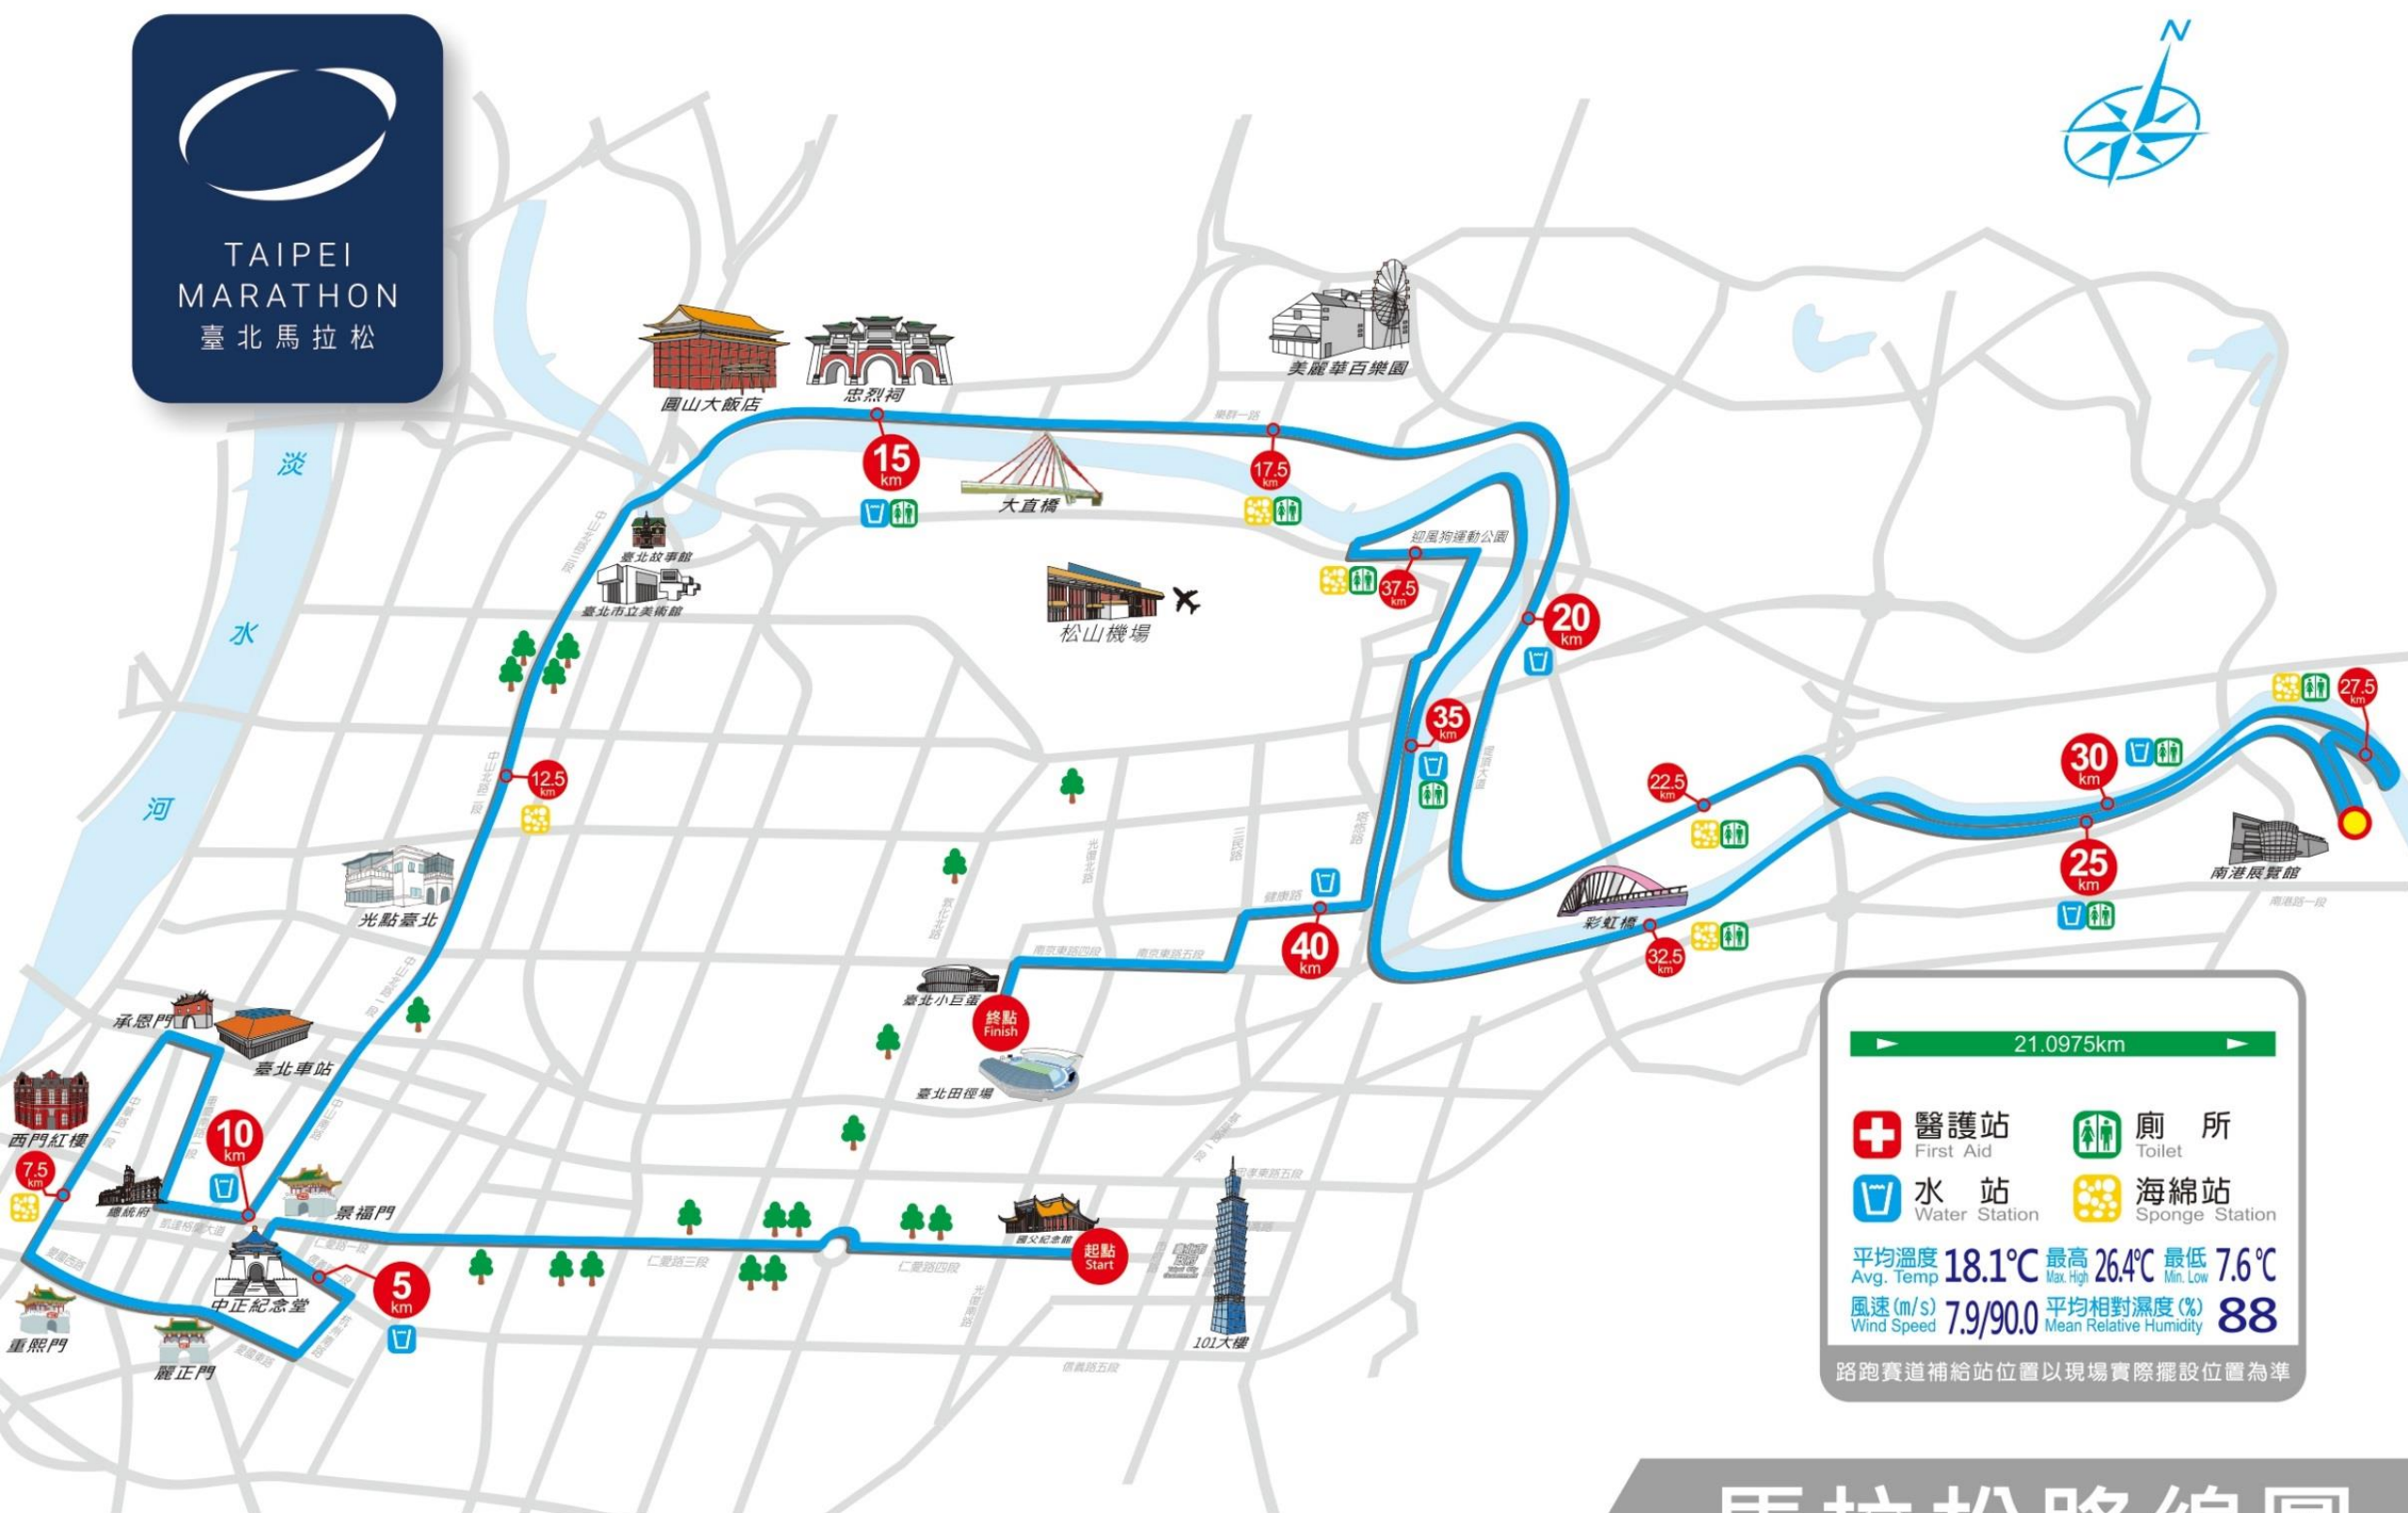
TAIPEI MARATHON
臺北馬拉松

N

淡
水
河

圓山大飯店
忠烈祠
美麗華百樂園
樂群一路
15 km
大直橋
17.5 km
迎風狗運動公園
37.5 km
臺北故事館
臺北市立美術館
松山機場
20 km
35 km
12.5 km
光點臺北
22.5 km
30 km
27.5 km
25 km
南港展覽館
南港路一段
健康路
40 km
彩虹橋
32.5 km
南京東路四段
南京東路五段
臺北小巨蛋
終點 Finish
臺北田徑場
承恩門
臺北車站
西門紅樓
10 km
7.5 km
總統府
凱達格蘭大道
景福門
國父紀念館
起點 Start
中正紀念堂
5 km
仁愛路三段
仁愛路四段
重熙門
麗正門
101大樓
信義路五段

21.0975km

醫護站 First Aid
廁所 Toilet
水站 Water Station
海綿站 Sponge Station
平均溫度 Avg. Temp 18.1℃ 最高 Max. High 26.4℃ 最低 Min. Low 7.6℃
風速(m/s) Wind Speed 7.9/90.0 平均相對濕度(%) Mean Relative Humidity 88
路跑賽道補給站位置以現場實際擺設位置為準

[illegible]